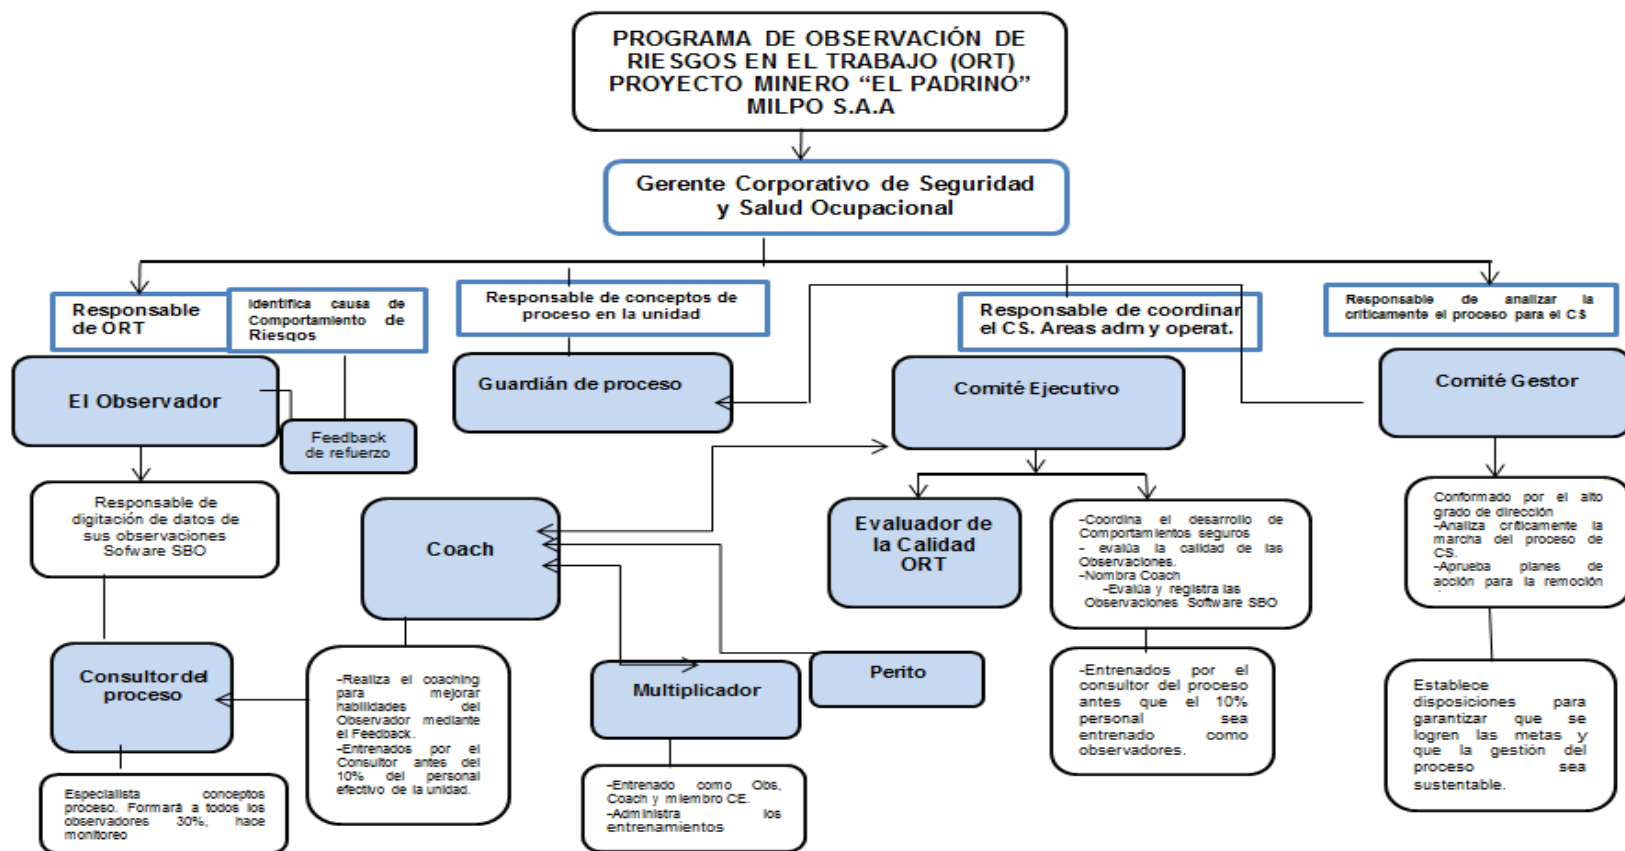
PROGRAMA DE OBSERVACIÓN DE RIESGOS EN EL TRABAJO (ORT) PROYECTO MINERO "EL PADRINO" MILPO S.A.A

Gerente Corporativo de Seguridad y Salud Ocupacional

Responsable de ORT

Identifica causa de Comportamiento de Riesgos

Responsable de conceptos de proceso en la unidad

Responsable de coordinar el CS. Areas adm y operat.

Responsable de analizar la criticamente el proceso para el CS

El Observador

Feedback de refuerzo

Guardián de proceso

Comité Ejecutivo

Comité Gestor

Responsable de digitación de datos de sus observaciones Sofware SBO

Coach

Evaluador de la Calidad ORT

-Coordina el desarrollo de Comportamientos seguros
- evalúa la calidad de las Observaciones.
-Nombra Coach
-Evalúa y registra las Observaciones Software SBO

Conformado por el alto grado de dirección
-Analiza criticamente la marcha del proceso de CS.
-Aprueba planes de acción para la remoción

Consultor del proceso

-Realiza el coaching para mejorar habilidades del Observador mediante el Feedback.
-Entrenados por el Consultor antes del 10% del personal efectivo de la unidad.

Multiplicador

Perito

-Entrenados por el consultor del proceso antes que el 10% personal sea entrenado como observadores.

Establece disposiciones para garantizar que se logren las metas y que la gestión del proceso sea sustentable.

Especialista conceptos proceso. Formará a todos los observadores 30%, hace monitoreo

-Entrenado como Obs, Coach y miembro CE.
-Administra los entrenamientos